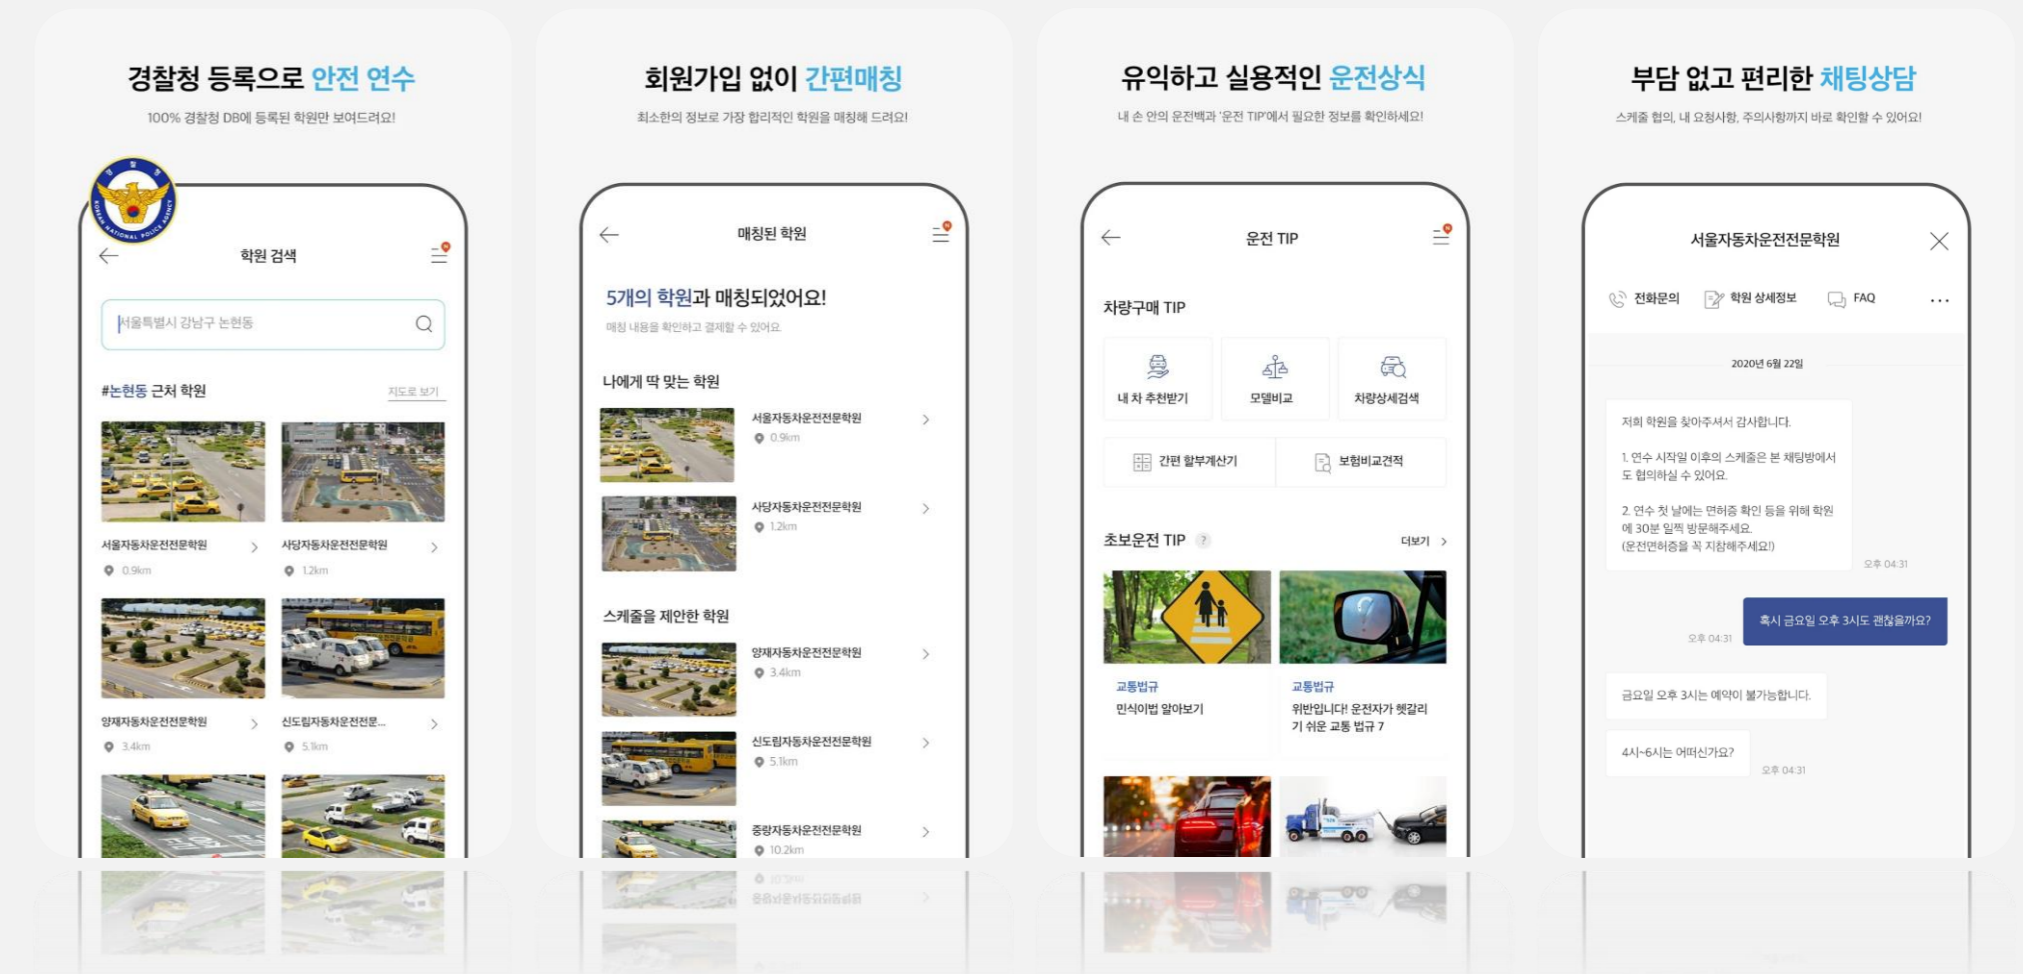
경찰청 등록으로 안전 연수

100% 경찰청 DB에 등록된 학원만 보여드려요!

KOREAN NATIONAL POLICE AGENCY

학원 검색

서울특별시 강남구 논현동

#논현동 근처 학원

지도로 보기

서울자동차운전전문학원
0.9km

사당자동차운전전문학원
1.2km

양재자동차운전전문학원
3.4km

신도림자동차운전전문...
5.1km

회원가입 없이 간편매칭

최소한의 정보로 가장 합리적인 학원을 매칭해 드려요!

매칭된 학원

5개의 학원과 매칭되었어요!

매칭 내용을 확인하고 결제할 수 있어요

나에게 딱 맞는 학원

서울자동차운전전문학원
0.9km

사당자동차운전전문학원
1.2km

스케줄을 제안한 학원

양재자동차운전전문학원
3.4km

신도림자동차운전전문학원
5.1km

중랑자동차운전전문학원
10.2km

유익하고 실용적인 운전상식

내 손 안의 운전백과 '운전 TIP'에서 필요한 정보를 확인하세요!

운전 TIP

차량구매 TIP

내 차 추천받기

모델비교

차량상세검색

간편 할부계산기

보험비교견적

초보운전 TIP

더보기

교통법규
민식이법 알아보기

교통법규
위반입니다! 운전자가 헷갈리기 쉬운 교통 법규 7

부담 없고 편리한 채팅상담

스케줄 협의, 내 요청사항, 주의사항까지 바로 확인할 수 있어요!

서울자동차운전전문학원

전화문의

학원 상세정보

FAQ

2020년 6월 22일

저희 학원을 찾아주셔서 감사합니다.

1. 연수 시작일 이후의 스케줄은 본 채팅방에서 도 협의하실 수 있어요.

2. 연수 첫 날에는 면허증 확인 등을 위해 학원에 30분 일찍 방문해주세요.
(운전면허증을 꼭 지참해주세요!)

오후 04:31

혹시 금요일 오후 3시도 괜찮을까요?

오후 04:31

금요일 오후 3시는 예약이 불가능합니다.

4시~6시는 어떠신가요?

오후 04:31